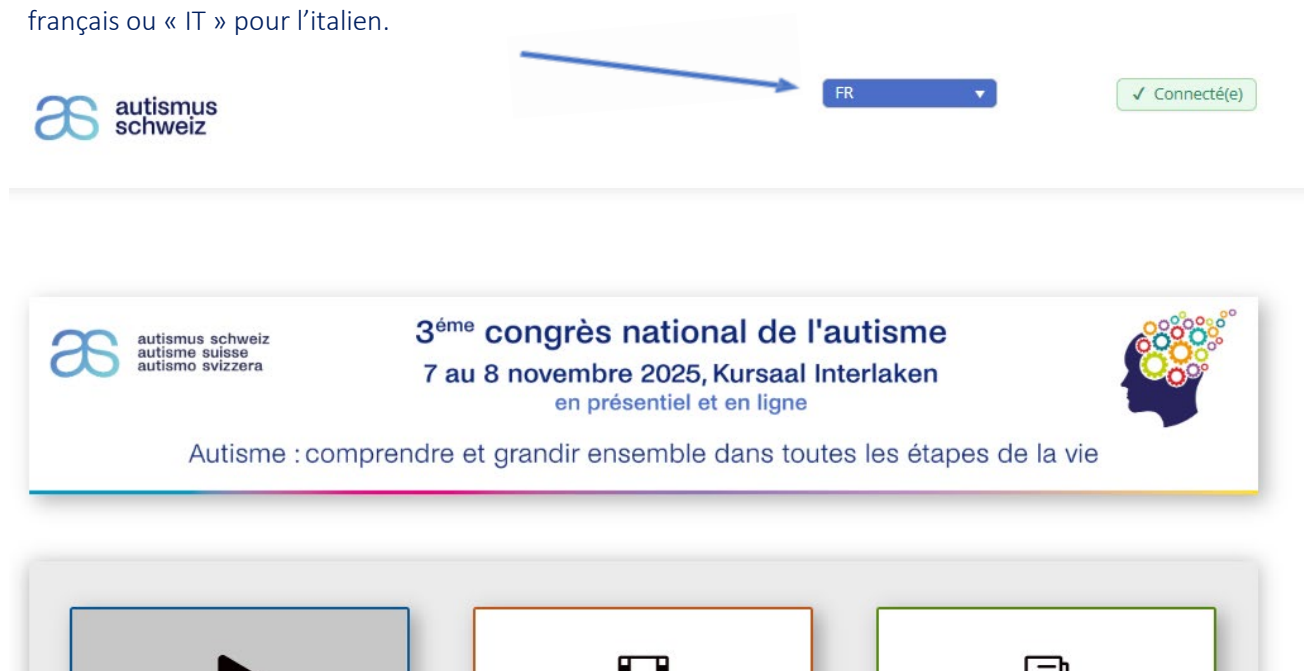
français ou « IT » pour l'italien.

autismus schweiz

FR

✓ Connecté(e)

autismus schweiz
autisme suisse
autismo svizzera

3<sup>éme</sup> congrès national de l'autisme

7 au 8 novembre 2025, Kursaal Interlaken

en présentiel et en ligne

Autisme : comprendre et grandir ensemble dans toutes les étapes de la vie